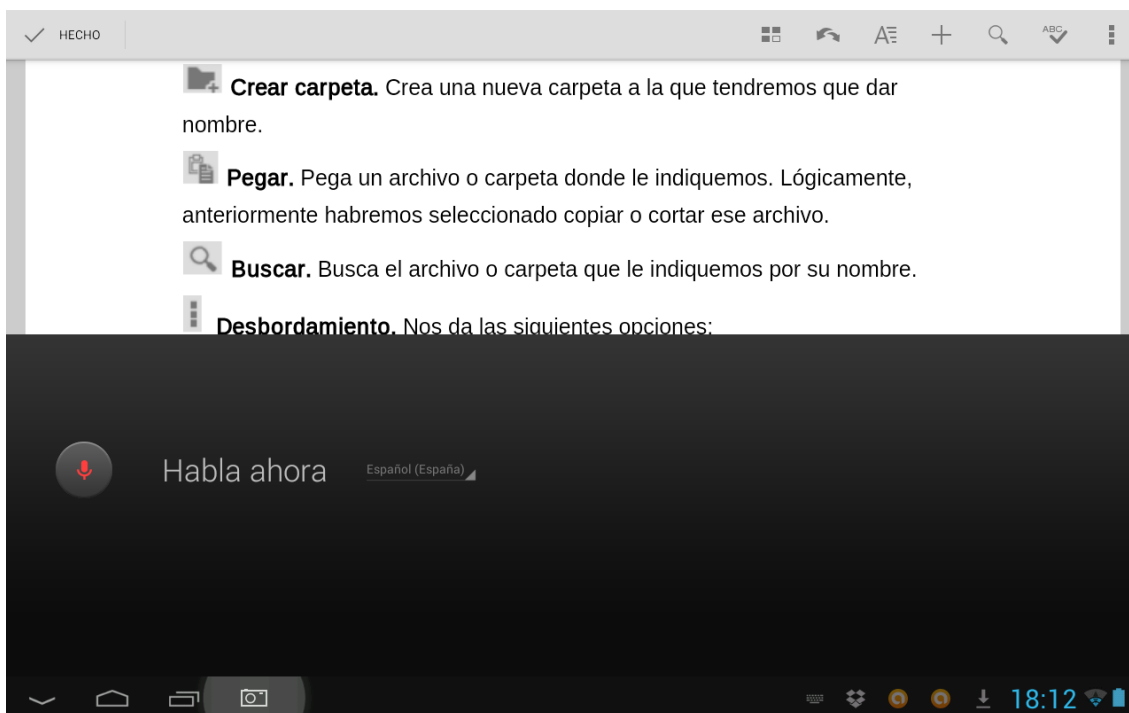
HECHO

ABC

**Crear carpeta.** Crea una nueva carpeta a la que tendremos que dar nombre.

**Pegar.** Pega un archivo o carpeta donde le indiquemos. Lógicamente, anteriormente habremos seleccionado copiar o cortar ese archivo.

**Buscar.** Busca el archivo o carpeta que le indiquemos por su nombre.

**Desbordamiento.** Nos da las siguientes opciones:

Habla ahora

Español (España)

18:12